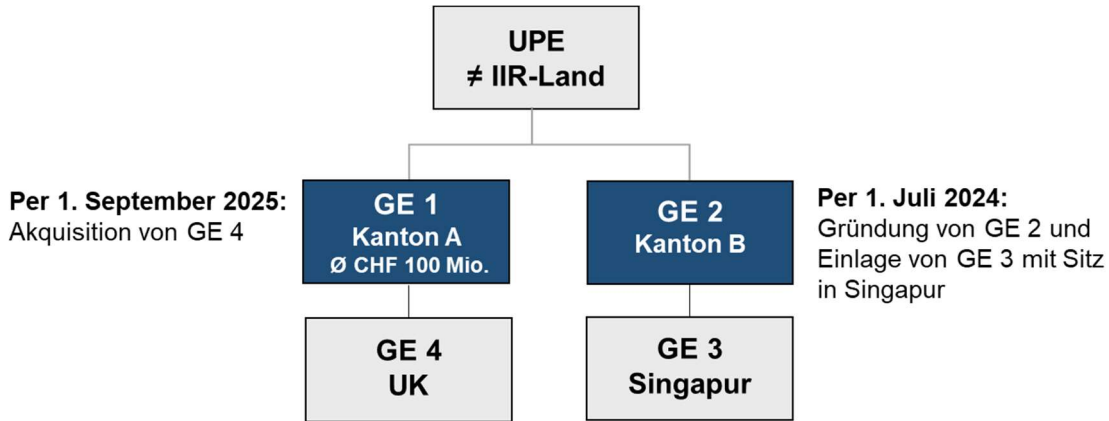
UPE
≠ IIR-Land

Per 1. September 2025:
Akquisition von GE 4

GE 1
Kanton A
Ø CHF 100 Mio.

GE 2
Kanton B

Per 1. Juli 2024:
Gründung von GE 2 und Einlage von GE 3 mit Sitz in Singapur

GE 4
UK

GE 3
Singapur